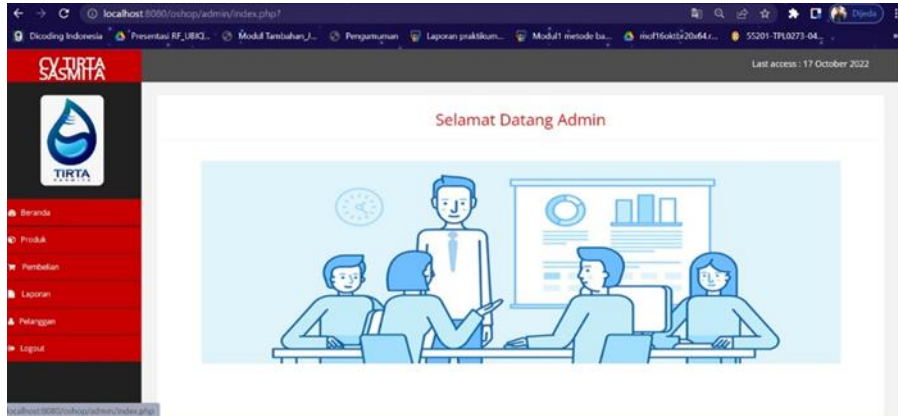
localhost:8080/oshop/admin/index.php?

Dicoding Indonesia | Presentasi RF_UBIQ... | Modul Tambahan_I... | Pengumuman | Laporan praktikum... | Modul1 metode ba... | mof16oktbr20x64.r... | 55201-TPL0273-04...

Dijeda

CV.TIRTA SASMITA

Last access : 17 October 2022

TIRTA

Beranda
Produk
Pembelian
Laporan
Pelanggan
Logout

Selamat Datang Admin

localhost:8080/oshop/admin/index.php